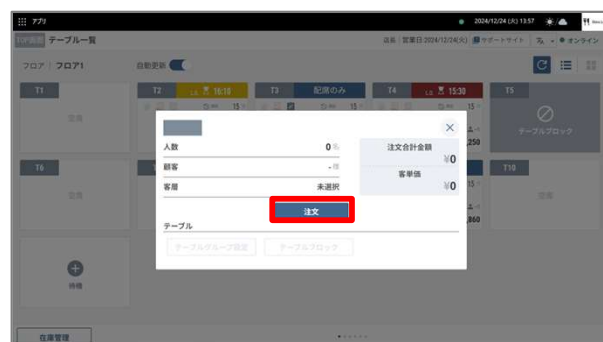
アプリ
2024/12/24 (火) 13:57
TOP画面 テーブル一覧
店舗 | 営業日:2024/12/24(火) サポートサイト オンライン
フロア | フロア1
自動更新
T1
空席
T2 L.O. 16:10
T3 配膳のみ
T4 L.O. 15:30
T5
テーブルブロック
T6
T10
空席
待機
人数 0名
顧客 -様
客層 未選択
注文合計金額 ¥0
客単価 ¥0
注文
テーブル
テーブルグループ設定
テーブルブロック
在庫管理